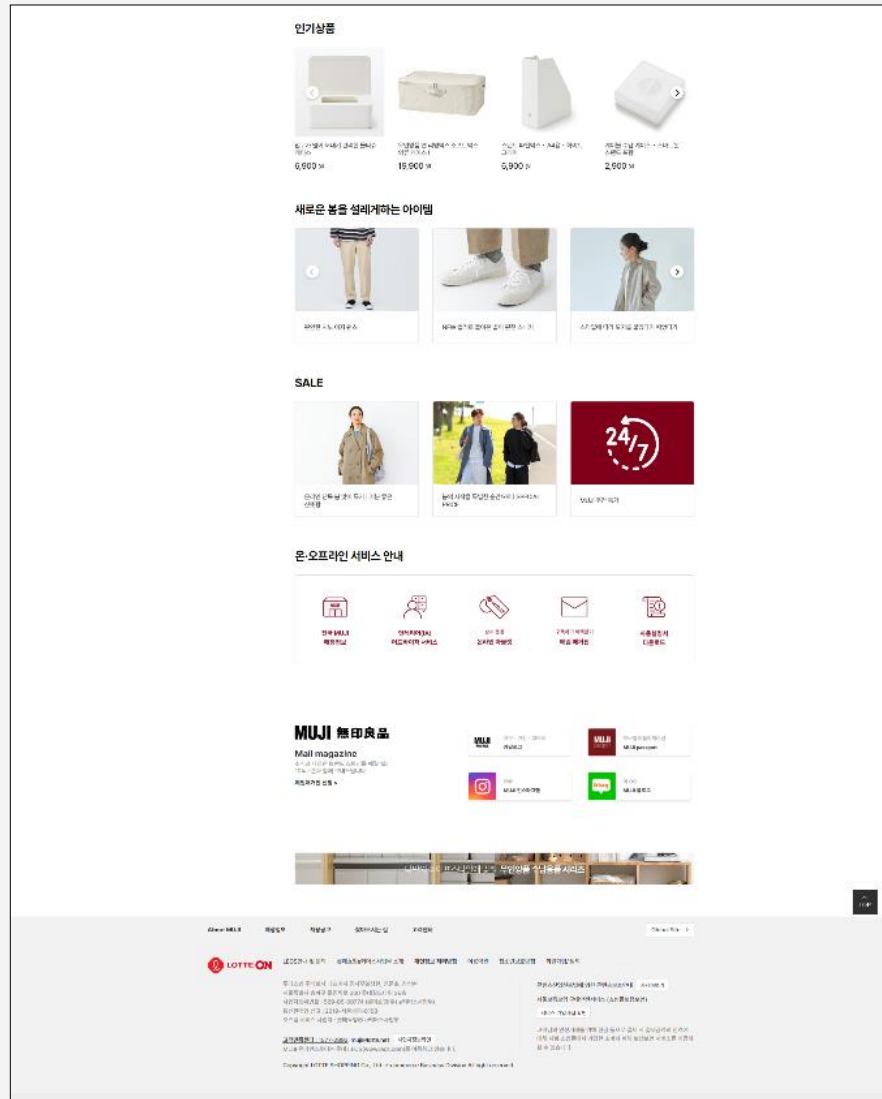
인기상품

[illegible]
6,900 원

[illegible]
19,900 원

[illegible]
5,900 원

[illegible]
2,900 원

새로운 봄을 설레게하는 아이템

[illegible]

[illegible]

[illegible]

SALE

24/7

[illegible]

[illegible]

MUJI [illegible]

온·오프라인 서비스 안내

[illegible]

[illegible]

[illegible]

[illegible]

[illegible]

MUJI 無印良品
Mail magazine
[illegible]

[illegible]

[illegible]

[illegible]

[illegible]

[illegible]

TOP

About MUJI

LOTTE ON

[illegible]

Copyright LOTTE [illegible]